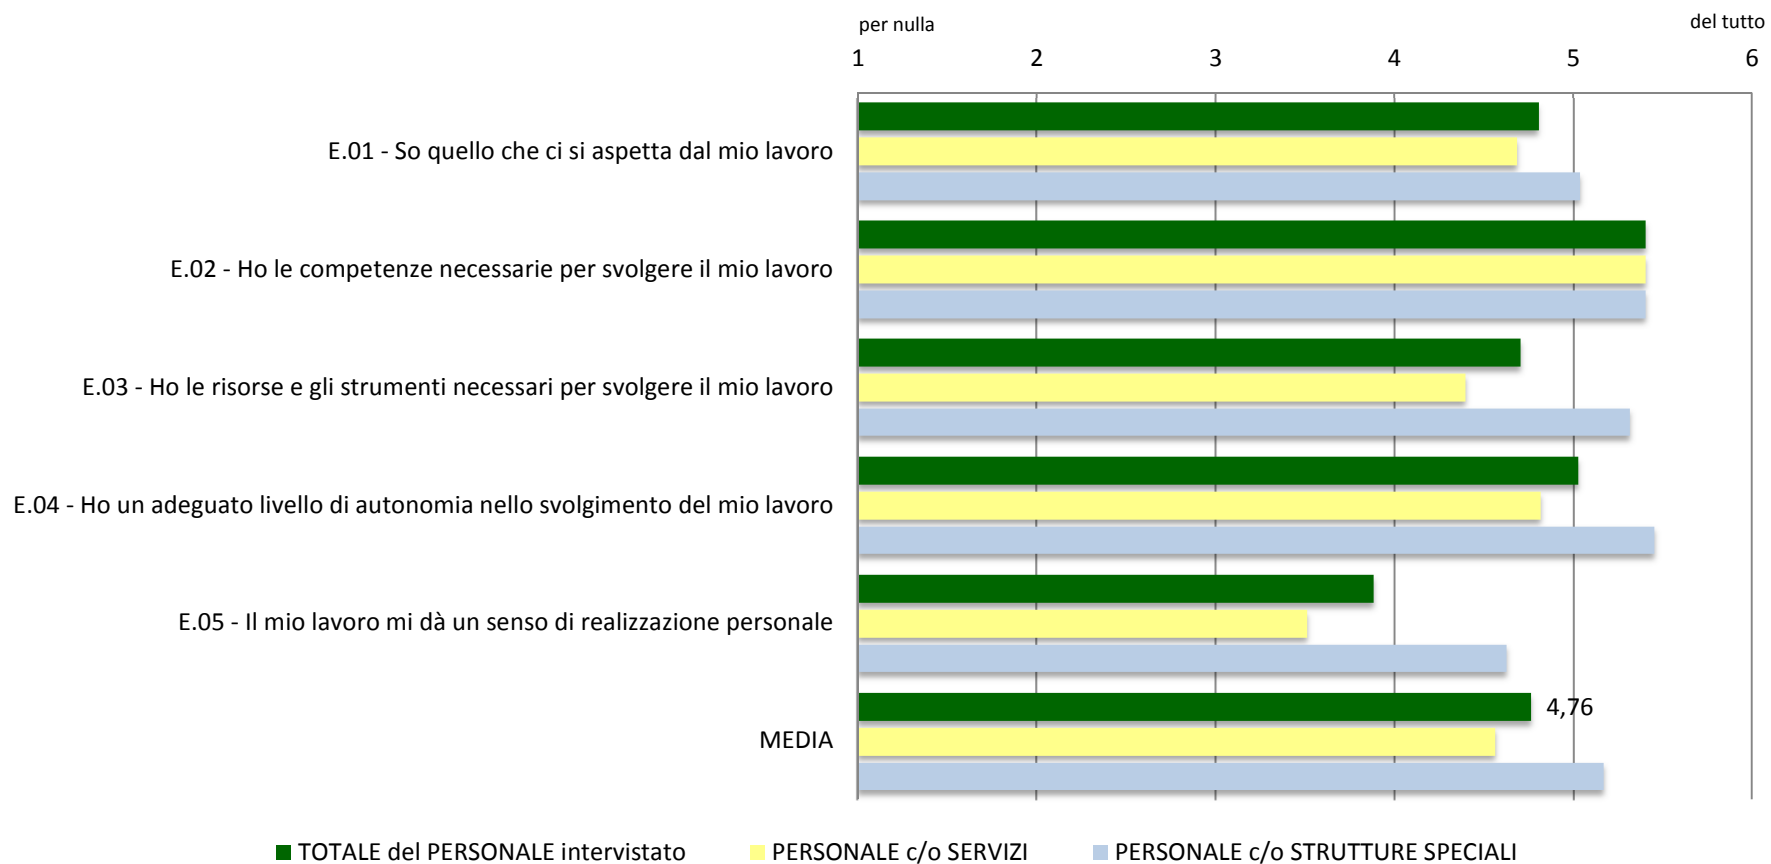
per nulla

del tutto

1 2 3 4 5 6

E.01 - So quello che ci si aspetta dal mio lavoro

E.02 - Ho le competenze necessarie per svolgere il mio lavoro

E.03 - Ho le risorse e gli strumenti necessari per svolgere il mio lavoro

E.04 - Ho un adeguato livello di autonomia nello svolgimento del mio lavoro

E.05 - Il mio lavoro mi dà un senso di realizzazione personale

MEDIA

4,76

TOTALE del PERSONALE intervistato

PERSONALE c/o SERVIZI

PERSONALE c/o STRUTTURE SPECIALI